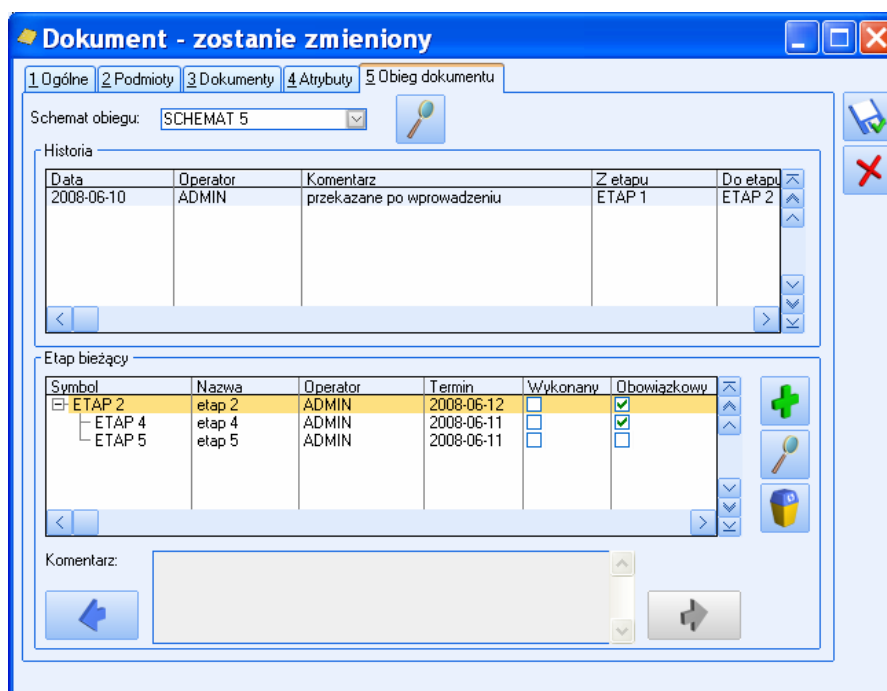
Dokument - zostanie zmieniony

1 Ogólne | 2 Podmioty | 3 Dokumenty | 4 Atrybuty | 5 Obieg dokumentu

Schemat obiegu: SCHEMAT 5

Historia

| Data | Operator | Komentarz | Z etapu | Do etapu |
|---|---|---|---|---|
| 2008-06-10 | ADMIN | przekazane po wprowadzeniu | ETAP 1 | ETAP 2 |

Etap bieżący

| Symbol | Nazwa | Operator | Termin | Wykonany | Obowiązkowy |
|---|---|---|---|---|---|
| ETAP 2 | etap 2 | ADMIN | 2008-06-12 | ☐ | ☑ |
| ETAP 4 | etap 4 | ADMIN | 2008-06-11 | ☐ | ☑ |
| ETAP 5 | etap 5 | ADMIN | 2008-06-11 | ☐ | ☐ |

Komentarz: